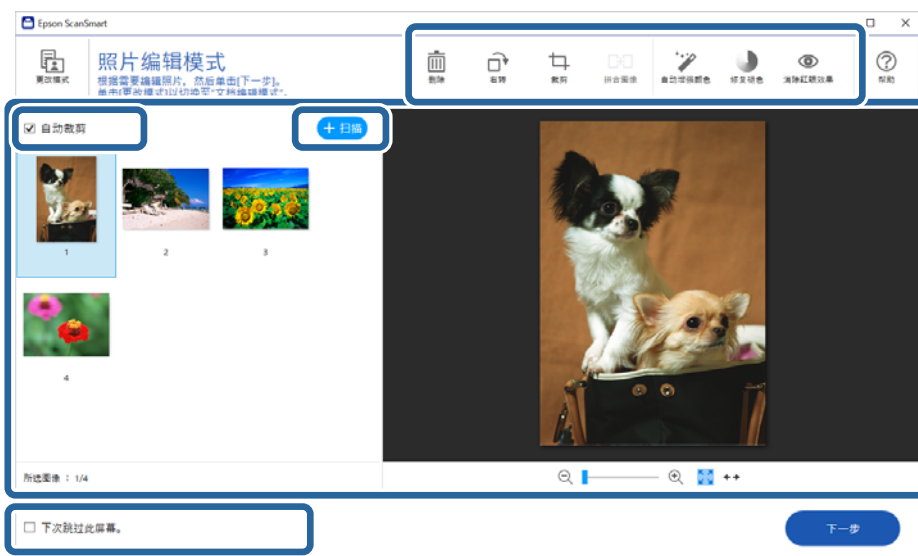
Epson ScanSmart

更改模式

照片编辑模式

根据需要编辑照片，然后单击[下一步]。
单击[更改模式]以切换至"文档编辑模式"。

删除 旋转 裁剪 拼合图像 自动增强颜色 修复褪色 消除红眼效果 帮助

自动裁剪

+ 扫描

1 2 3

4

所选图像 ： 1/4

下次跳过此屏幕。

下一步